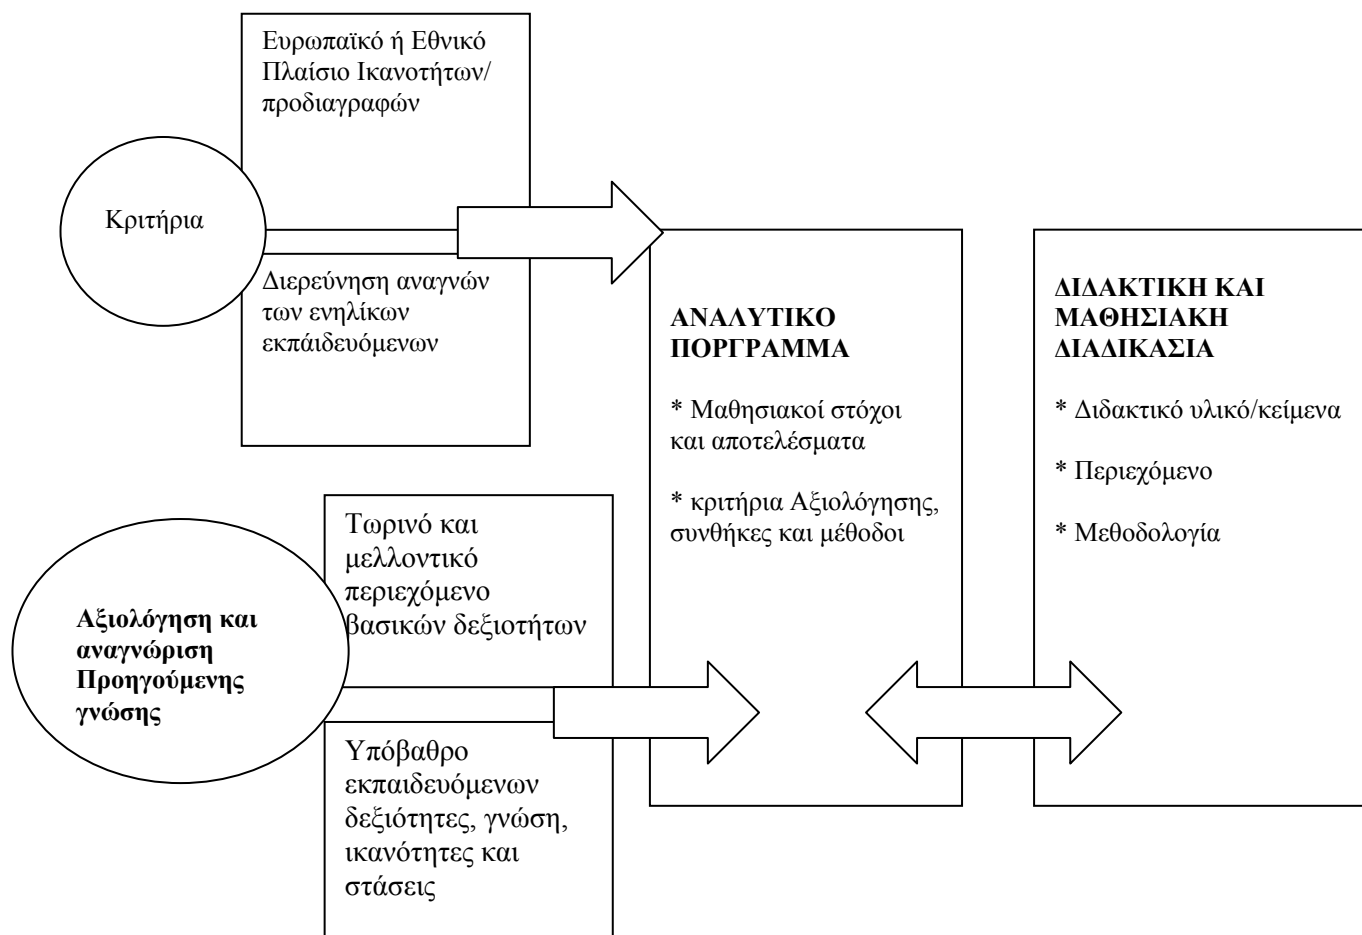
Ευρωπαϊκό ή Εθνικό Πλαίσιο Ικανοτήτων/ προδιαγραφών

Κριτήρια

Διερεύνηση αναγνών των ενηλίκων εκπάιδευόμενων

ΑΝΑΛΥΤΙΚΟ ΠΟΡΓΡΑΜΜΑ

* Μαθησιακοί στόχοι και αποτελέσματα

* κριτήρια Αξιολόγησης, συνθήκες και μέθοδοι

ΔΙΔΑΚΤΙΚΗ ΚΑΙ ΜΑΘΗΣΙΑΚΗ ΔΙΑΔΙΚΑΣΙΑ

* Διδακτικό υλικό/κείμενα

* Περιεχόμενο

* Μεθοδολογία

Τωρινό και μελλοντικό περιεχόμενο βασικών δεξιοτήτων

Αξιολόγηση και αναγνώριση Προηγούμενης γνώσης

Υπόβαθρο εκπαιδευόμενων δεξιότητες, γνώση, ικανότητες και στάσεις